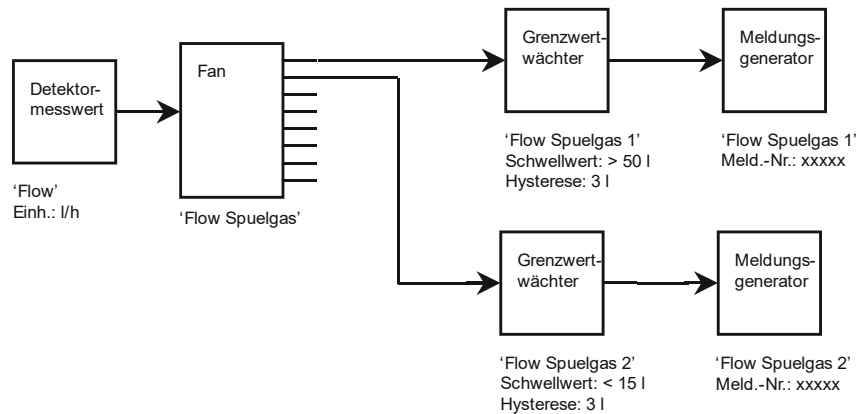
Detektormesswert

'Flow'
Einh.: l/h

Fan

'Flow Spuelgas'

Grenzwertwächter

'Flow Spuelgas 1'
Schwellwert: > 50 l
Hysterese: 3 l

Meldungsgenerator

'Flow Spuelgas 1'
Meld.-Nr.: xxxxx

Grenzwertwächter

'Flow Spuelgas 2'
Schwellwert: < 15 l
Hysterese: 3 l

Meldungsgenerator

'Flow Spuelgas 2'
Meld.-Nr.: xxxxx